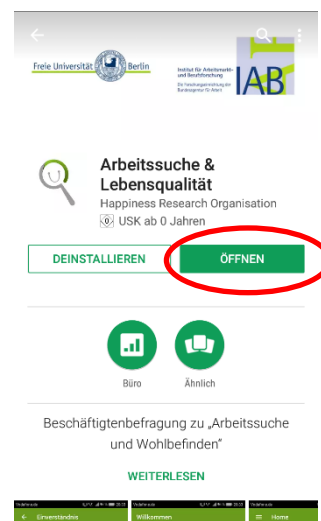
Freie Universität Berlin

Institut für Arbeitsmarkt- und Berufsforschung
Die Forschungseinrichtung der Bundesagentur für Arbeit

IAB

Arbeitssuche & Lebensqualität
Happiness Research Organisation
USK ab 0 Jahren

DEINSTALLIEREN
ÖFFNEN

Büro
Ähnlich

Beschäftigtenbefragung zu „Arbeitssuche und Wohlbefinden"

WEITERLESEN

Einverständnis
Willkommen
Home